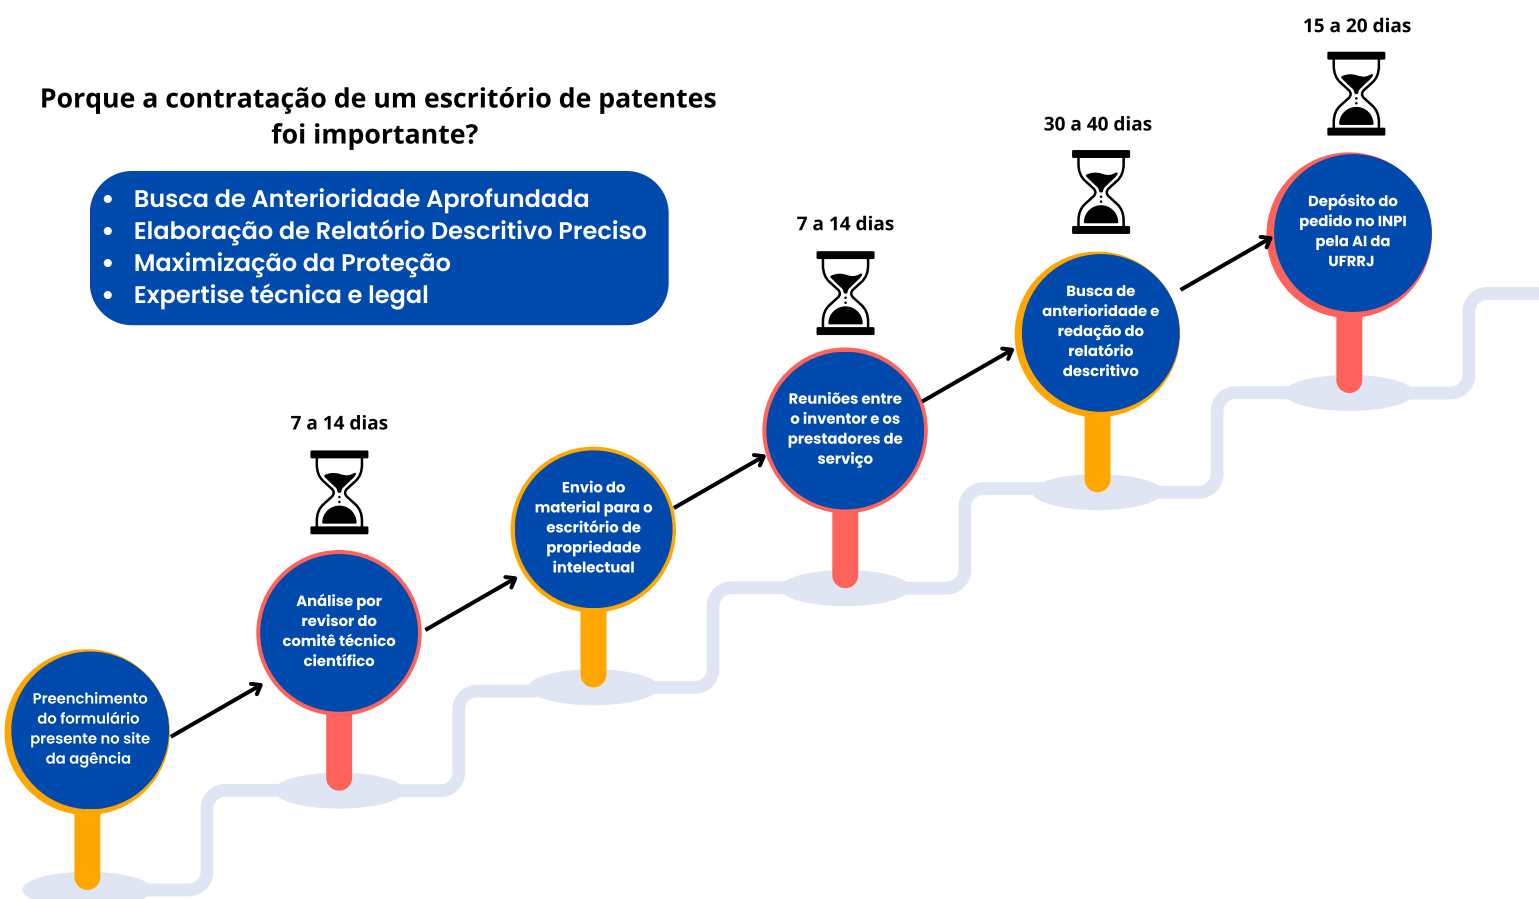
Porque a contratação de um escritório de patentes foi importante?

- Busca de Anterioridade Aprofundada
- Elaboração de Relatório Descritivo Preciso
- Maximização da Proteção
- Expertise técnica e legal

Preenchimento do formulário presente no site da agência

7 a 14 dias

Análise por revisor do comitê técnico científico

Envio do material para o escritório de propriedade intelectual

7 a 14 dias

Reuniões entre o inventor e os prestadores de serviço

30 a 40 dias

Busca de anterioridade e redação do relatório descritivo

15 a 20 dias

Depósito do pedido no INPI pela AI da UFRRJ